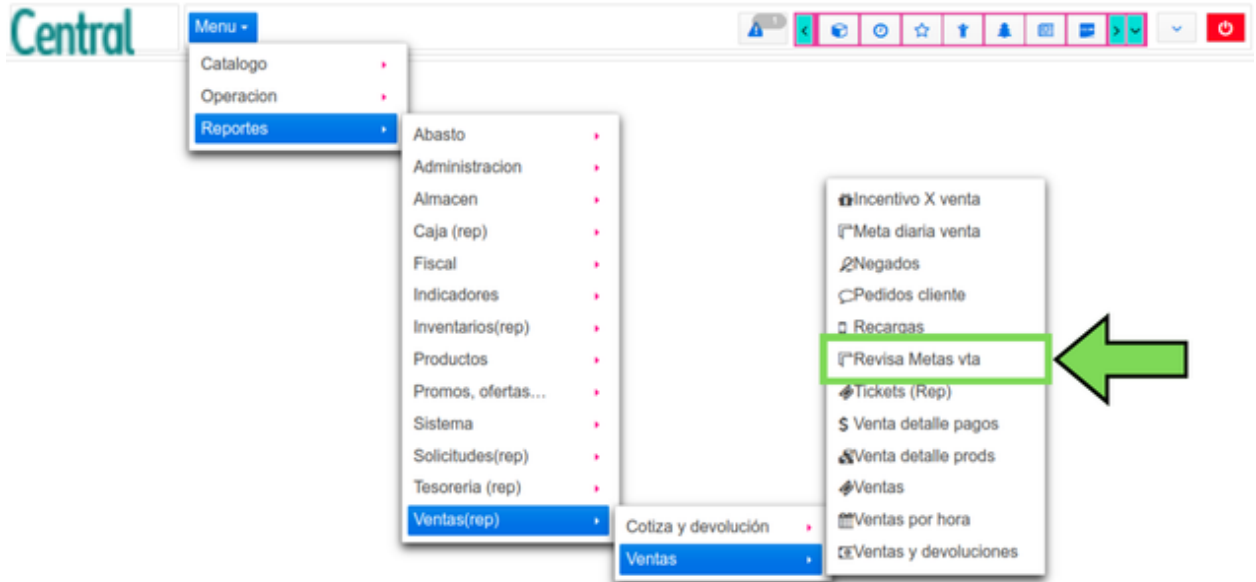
Central

Menu ▾

1

Catalogo
Operacion
Reportes

Abasto
Administracion
Almacen
Caja (rep)
Fiscal
Indicadores
Inventarios(rep)
Productos
Promos, ofertas...
Sistema
Solicitudes(rep)
Tesoreria (rep)
Ventas(rep)

Cotiza y devolución
Ventas

Incentivo X venta
Meta diaria venta
Negados
Pedidos cliente
Recargas
Revisa Metas vta
Tickets (Rep)
$ Venta detalle pagos
Venta detalle prods
Ventas
Ventas por hora
Ventas y devoluciones